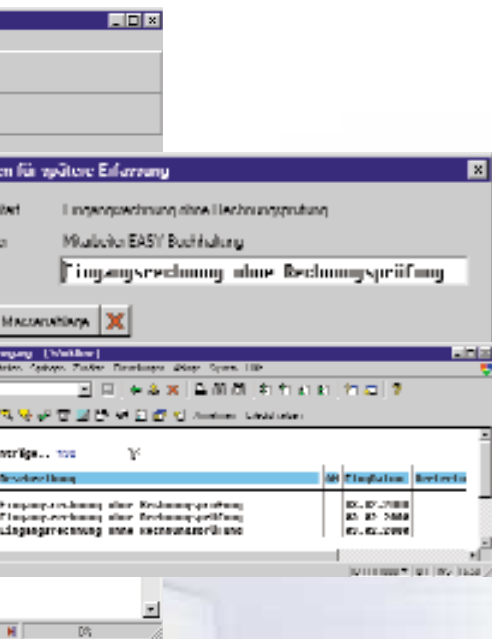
en für spätere Erfassung

Eingangsrechnung ohne Rechnungsprüfung

Mitarbeiter EASY Buchhaltung

Eingangsrechnung ohne Rechnungsprüfung

Massenablage

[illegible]

Beschreibung

Eingangsrechnung ohne Rechnungsprüfung
Eingangsrechnung ohne Rechnungsprüfung
Eingangsrechnung ohne Rechnungsprüfung

OK